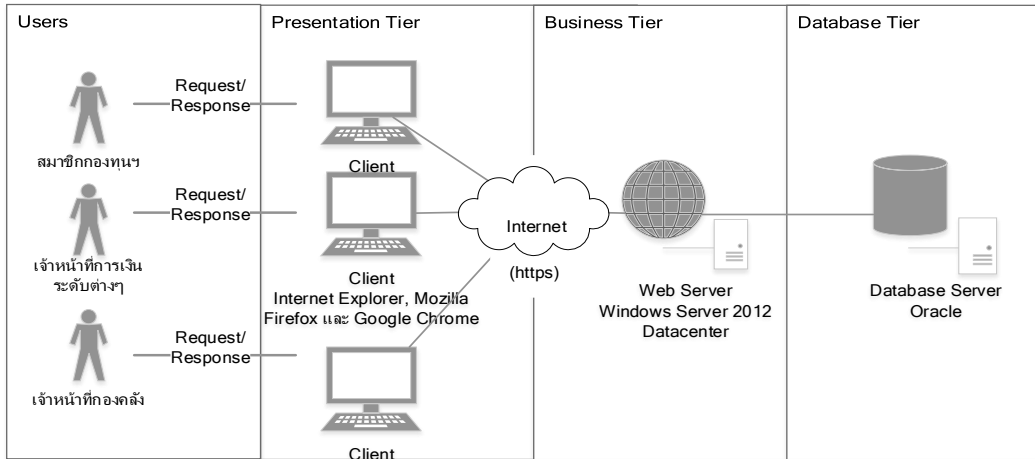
Users

Presentation Tier

Business Tier

Database Tier

Request/ Response

สมาชิกกองทุนฯ

Client

Request/ Response

เจ้าหน้าที่การเงิน ระดับต่างๆ

Client
Internet Explorer, Mozilla Firefox และ Google Chrome

Request/ Response

เจ้าหน้าที่กองคลัง

Client

Internet

(https)

Web Server
Windows Server 2012 Datacenter

Database Server
Oracle